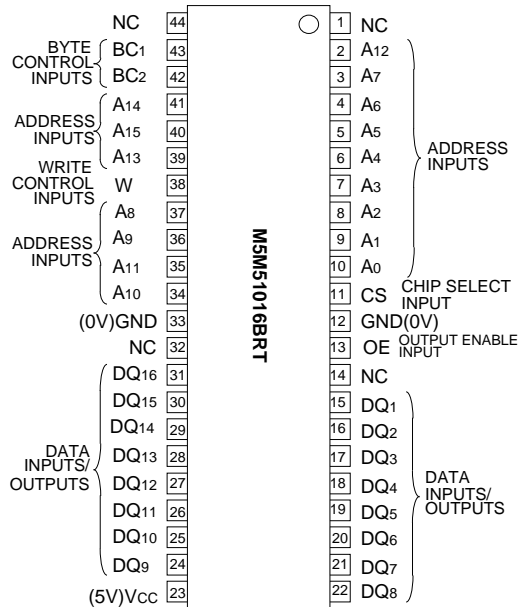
NC 44
BYTE CONTROL INPUTS
BC1 43
BC2 42
ADDRESS INPUTS
A14 41
A15 40
A13 39
WRITE CONTROL INPUTS
W 38
ADDRESS INPUTS
A8 37
A9 36
A11 35
A10 34
(0V)GND 33
NC 32
DATA INPUTS/ OUTPUTS
DQ16 31
DQ15 30
DQ14 29
DQ13 28
DQ12 27
DQ11 26
DQ10 25
DQ9 24
(5V)VCC 23

M5M51016BRT

1 NC
2 A12
3 A7
4 A6
5 A5
6 A4
7 A3
8 A2
9 A1
10 A0
ADDRESS INPUTS
11 CS CHIP SELECT INPUT
12 GND(0V)
13 OE OUTPUT ENABLE INPUT
14 NC
15 DQ1
16 DQ2
17 DQ3
18 DQ4
19 DQ5
20 DQ6
21 DQ7
22 DQ8
DATA INPUTS/ OUTPUTS